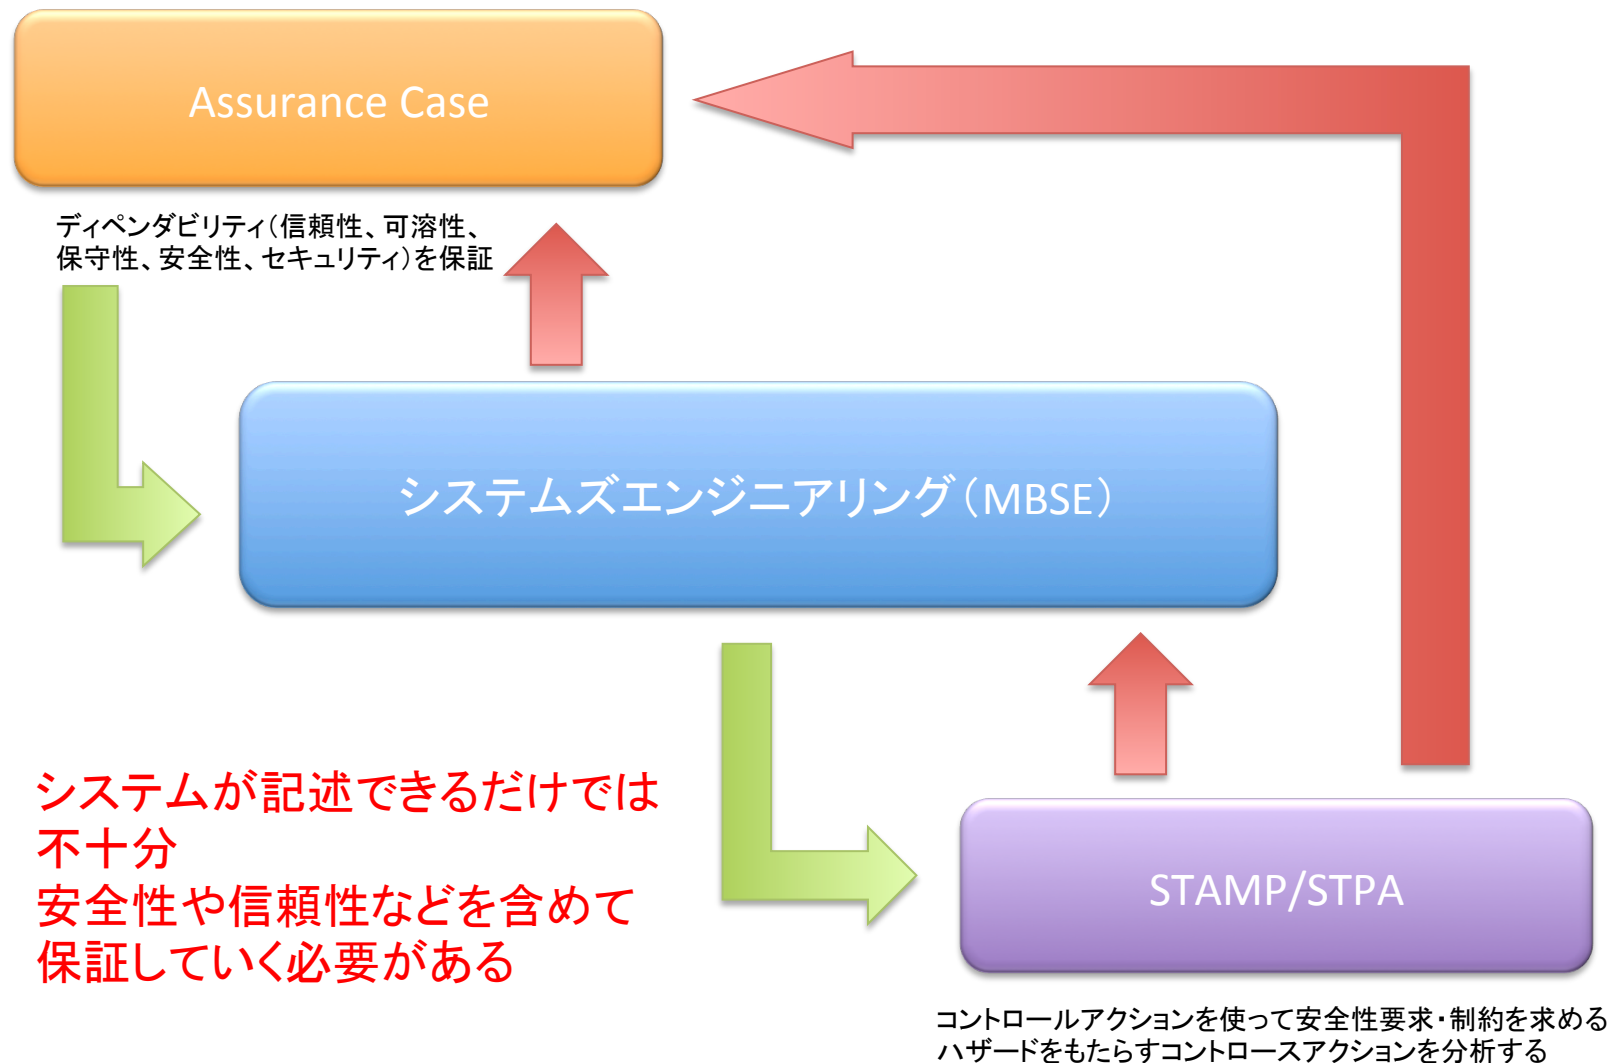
Assurance Case

ディペンダビリティ(信頼性、可溶性、保守性、安全性、セキュリティ)を保証

システムズエンジニアリング(MBSE)

システムが記述できるだけでは不十分
安全性や信頼性などを含めて保証していく必要がある

STAMP/STPA

コントロールアクションを使って安全性要求・制約を求める
ハザードをもたらすコントロースアクションを分析する